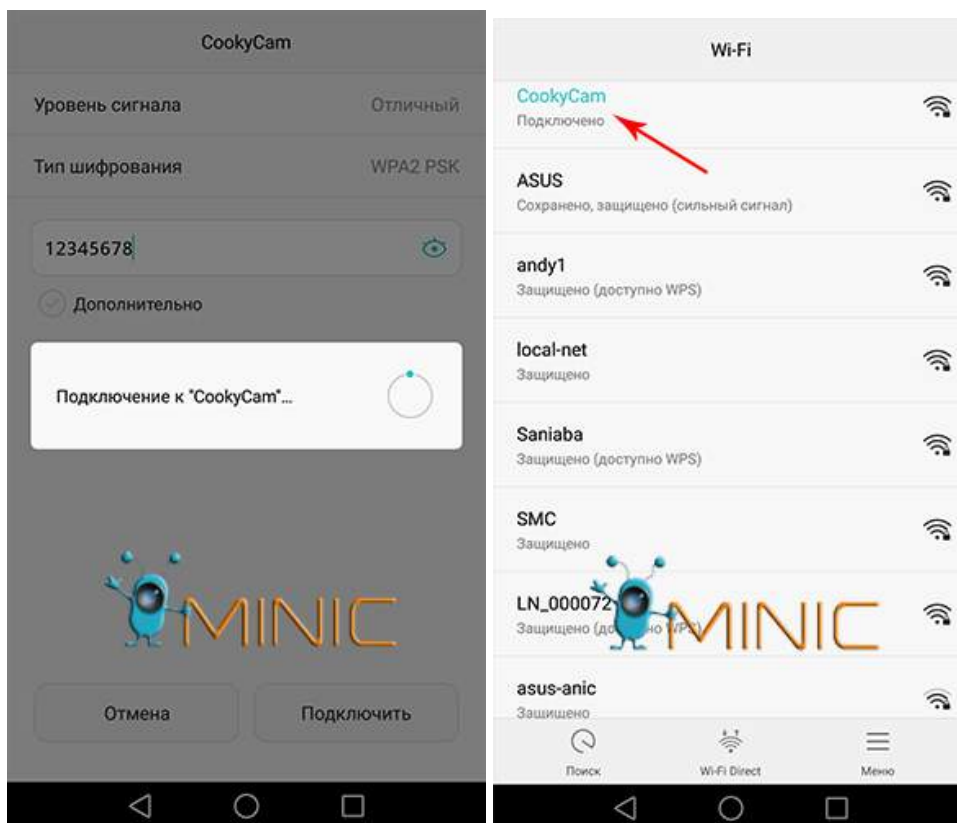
CookyCam

Уровень сигнала Отличный

Тип шифрования WPA2 PSK

12345678

Дополнительно

Подключение к "CookyCam"...

MINIC

Отмена Подключить

Wi-Fi

CookyCam
Подключено

ASUS
Сохранено, защищено (сильный сигнал)

andy1
Защищено (доступно WPS)

local-net
Защищено

Saniaba
Защищено (доступно WPS)

SMC
Защищено

LN_000072
Защищено (до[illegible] WPS)

MINIC

asus-anic
Защищено

Поиск Wi-Fi Direct Меню